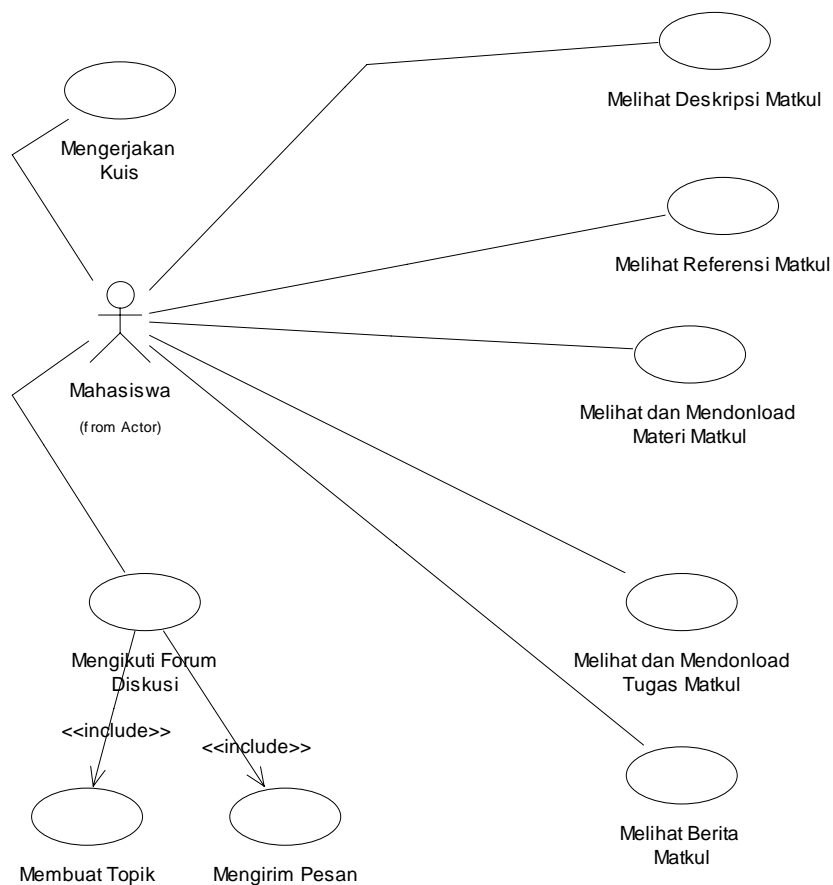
Melihat Deskripsi Matkul

Mengerjakan Kuis

Melihat Referensi Matkul

Mahasiswa

(from Actor)

Melihat dan Mendonload Materi Matkul

Mengikuti Forum Diskusi

Melihat dan Mendonload Tugas Matkul

<<include>>

<<include>>

Melihat Berita Matkul

Membuat Topik

Mengirim Pesan